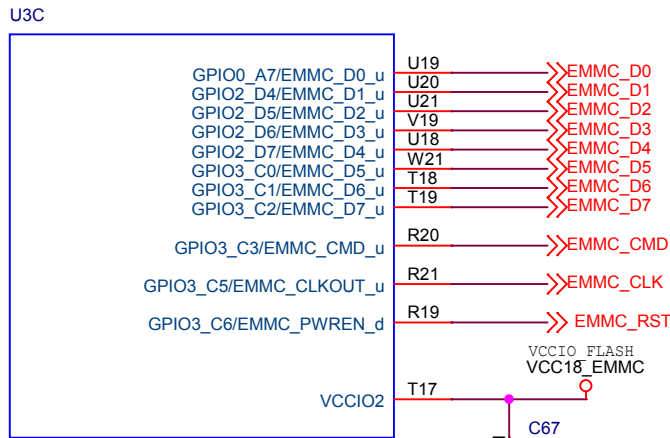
U3C

GPIO0_A7/EMMC_D0_u U19 EMMC_D0
GPIO2_D4/EMMC_D1_u U20 EMMC_D1
GPIO2_D5/EMMC_D2_u U21 EMMC_D2
GPIO2_D6/EMMC_D3_u V19 EMMC_D3
GPIO2_D7/EMMC_D4_u U18 EMMC_D4
GPIO3_C0/EMMC_D5_u W21 EMMC_D5
GPIO3_C1/EMMC_D6_u T18 EMMC_D6
GPIO3_C2/EMMC_D7_u T19 EMMC_D7

GPIO3_C3/EMMC_CMD_u R20 EMMC_CMD

GPIO3_C5/EMMC_CLKOUT_u R21 EMMC_CLK

GPIO3_C6/EMMC_PWREN_d R19 EMMC_RST

VCCIO_FLASH
VCC18_EMMC

VCCIO2 T17

C67